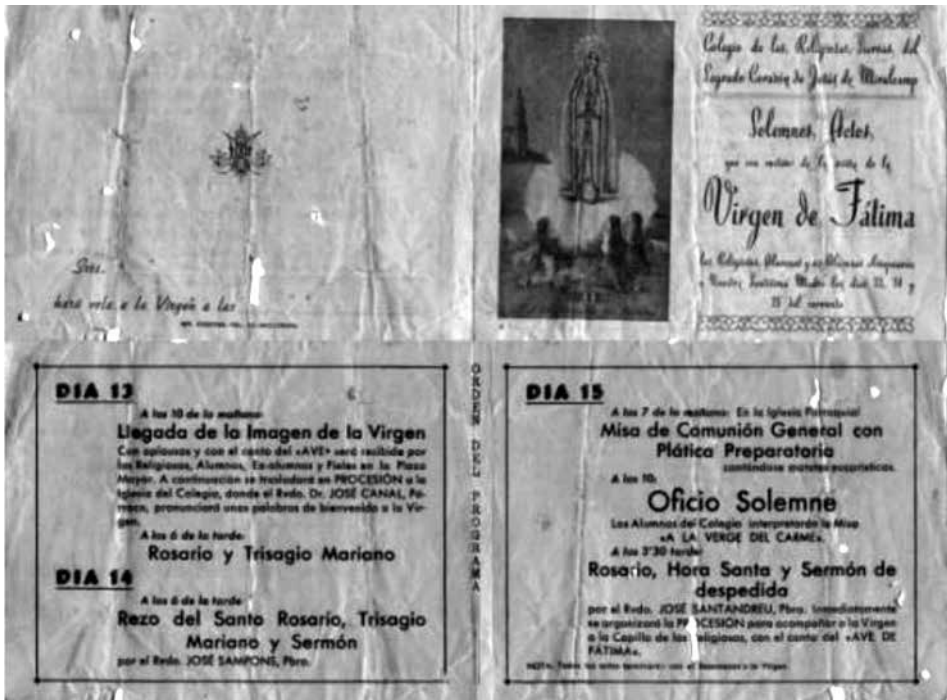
Pres.

hará vela a la Virgen a las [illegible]

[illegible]

Colegio de los Religiosos Terciarios del Sagrado Corazón de Jesús de Moralemp

Solemnes Actos

que con motivo de la visita de la

Virgen de Fátima

los Religiosos, Alumnos y ex-Alumnos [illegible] Nuestra Santísima Madre los días 13, 14 y 15 del corriente

ORDEN DEL PROGRAMA

DIA 13

A las 10 de la mañana

Llegada de la Imagen de la Virgen

Con aplausos y con el canto del «AVE» será recibida por los Religiosos, Alumnos, Ex-alumnos y Fieles en la Plaza Mayor. A continuación se trasladará en PROCESIÓN a la Iglesia del Colegio, donde el Rvdo. Dr. JOSÉ CANAL, Párroco, pronunciará unas palabras de bienvenida a la Virgen.

A las 6 de la tarde:

Rosario y Trisagio Mariano

DIA 14

A las 6 de la tarde

Rezo del Santo Rosario, Trisagio Mariano y Sermón

por el Rvdo. JOSÉ SAMPONS, Pbro.

DIA 15

A las 7 de la mañana: En la Iglesia Parroquial

Misa de Comunión General con Plática Preparatoria

cantándose motetes eucarísticos.

A las 10:

Oficio Solemne

Los Alumnos del Colegio interpretarán la Misa «A LA VERGE DEL CARME».

A las 5'30 tarde:

Rosario, Hora Santa y Sermón de despedida

por el Rvdo. JOSÉ SANTANDREU, Pbro. Inmediatamente se organizará la PROCESIÓN para acompañar a la Virgen a la Capilla de los Religiosos, con el canto del «AVE DE FÁTIMA».

NOTA.- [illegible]